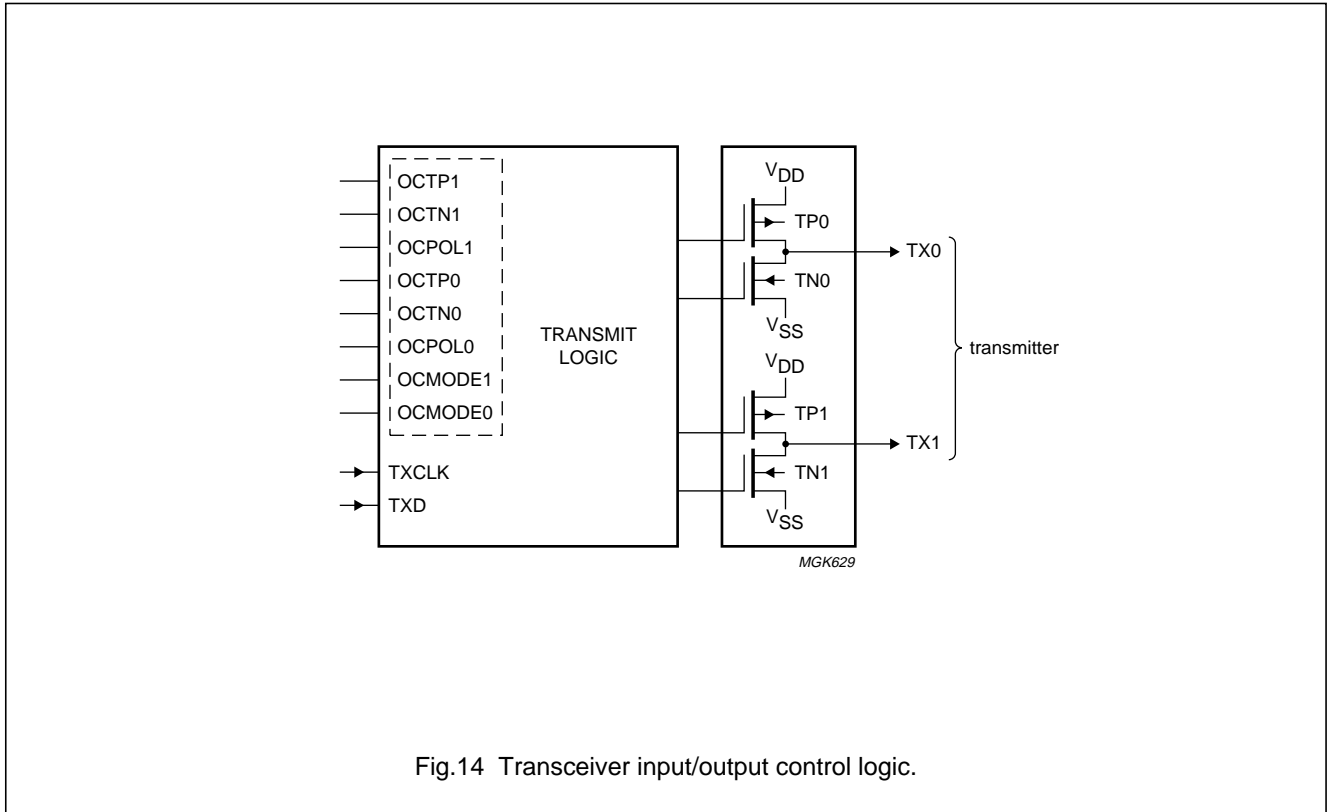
OCTP1
OCTN1
OCPOL1
OCTP0
OCTN0
OCPOL0
OCMODE1
OCMODE0
TXCLK
TXD

TRANSMIT LOGIC

$V_{DD}$
TP0
TN0
$V_{SS}$
$V_{DD}$
TP1
TN1
$V_{SS}$

TX0
TX1
transmitter

MGK629

Fig.14 Transceiver input/output control logic.